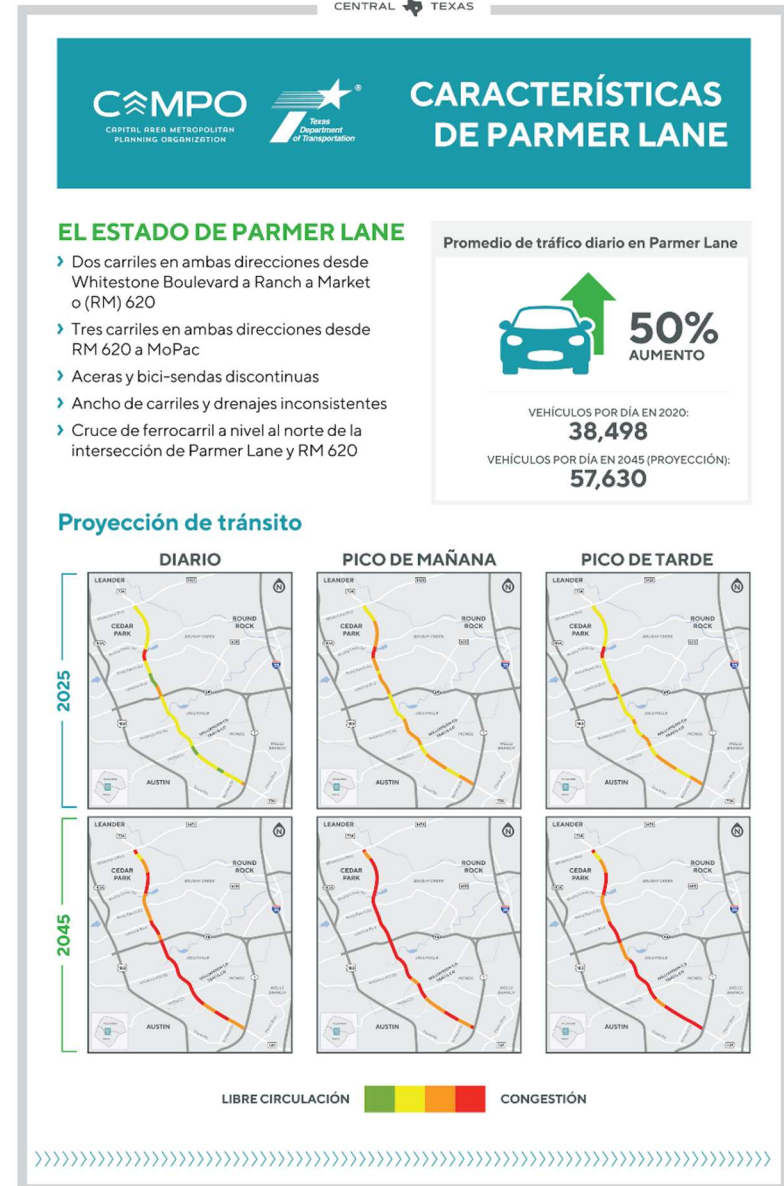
CENTRAL TEXAS

CAMPO
CAPITAL AREA METROPOLITAN PLANNING ORGANIZATION

Texas Department of Transportation

CARACTERÍSTICAS DE PARMER LANE

EL ESTADO DE PARMER LANE

› Dos carriles en ambas direcciones desde Whitestone Boulevard a Ranch a Market o (RM) 620
› Tres carriles en ambas direcciones desde RM 620 a MoPac
› Aceras y bici-sendas discontinuas
› Ancho de carriles y drenajes inconsistentes
› Cruce de ferrocarril a nivel al norte de la intersección de Parmer Lane y RM 620

Promedio de tráfico diario en Parmer Lane

50%
AUMENTO

VEHÍCULOS POR DÍA EN 2020:
38,498

VEHÍCULOS POR DÍA EN 2045 (PROYECCIÓN):
57,630

Proyección de tránsito

DIARIO

PICO DE MAÑANA

PICO DE TARDE

2025

2045

LEANDER
CEDAR PARK
ROUND ROCK
AUSTIN

LIBRE CIRCULACIÓN

CONGESTIÓN